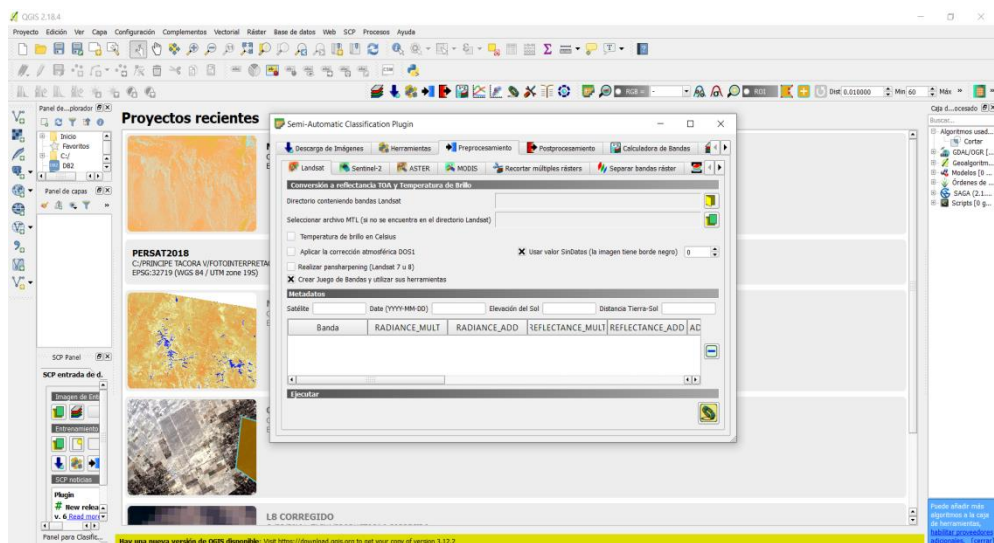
QGIS 2.18.4

Proyecto Edición Ver Capa Configuración Complementos Vectorial Ráster Base de datos Web SCP Procesos Ayuda

Panel de...plorador
Inicio
Favoritos
C:/
D82

Panel de capas

Proyectos recientes

PERSAT2018
C:/PRINCIPE TACORA V/FOTOINTERPRETAC
EPSG:32719 (WGS 84 / UTM zone 19S)

L8 CORREGIDO

SCP Panel
SCP entrada de d.
Imagen de Ent
Entrenamiento
SCP noticias
Plugin
New relea
v. 6 Read more

Panel para Clasific...

Hay una nueva versión de QGIS disponible: Visit https://download.qgis.org to get your copy of version 3.12.2

Dist 0.010000 Min 60 Máx

Caja d...ocesado
Buscar...
Algoritmos usad...
Cartar
GDAL/OGR [...
Geoalgoritm...
Modelos [0 ...
Órdenes de ...
SAGA (2.1....
Scripts [0 g...

Puede añadir más algoritmos a la caja de herramientas, habilitar proveedores adicionales. [cerrar]

Semi-Automatic Classification Plugin

Descarga de Imágenes | Herramientas | Preprocesamiento | Postprocesamiento | Calculadora de Bandas

Landsat | Sentinel-2 | ASTER | MODIS | Recortar múltiples rásters | Separar bandas ráster

Conversión a reflectancia TOA y Temperatura de Brillo
Directorio conteniendo bandas Landsat
Seleccionar archivo MTL (si no se encuentra en el directorio Landsat)
Temperatura de brillo en Celsius
Aplicar la corrección atmosférica DOS1
Usar valor SinDatos (la imagen tiene borde negro) 0
Realizar pansharpening (Landsat 7 u 8)
Crear Juego de Bandas y utilizar sus herramientas
Metadatos
Satélite | Date (YYYY-MM-DD) | Elevación del Sol | Distancia Tierra-Sol

| Banda | RADIANCE_MULT | RADIANCE_ADD | REFLECTANCE_MULT | REFLECTANCE_ADD | AD |
|---|---|---|---|---|---|

Ejecutar